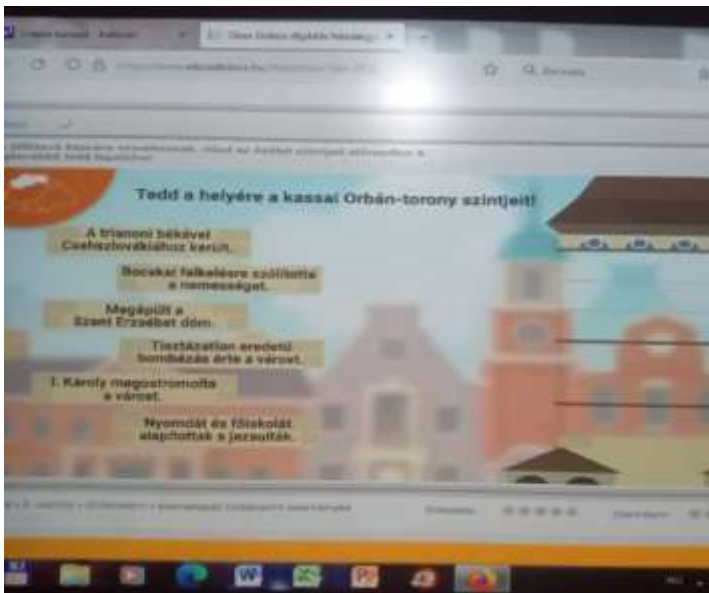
Tedd a helyére a kassai Orbán-torony szintjeit!

A trianoni békével Csehszlovákiához került.

Bocskai felkelésre szólította a nemességet.

Megépült a Szent Erzsébet dóm.

Tisztázatlan eredetű bombázás érte a várost.

I. Károly megostromolta a várost.

Nyomdát és főiskolát alapítottak a jezsuiták.